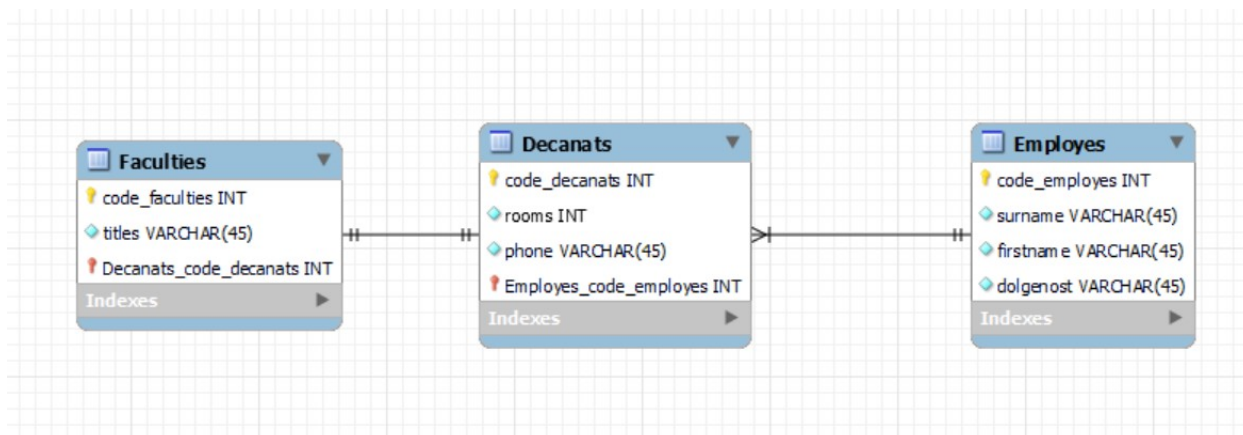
Faculties
code_faculties INT
titles VARCHAR(45)
Decanats_code_decanats INT
Indexes

Decanats
code_decanats INT
rooms INT
phone VARCHAR(45)
Employes_code_employes INT
Indexes

Employes
code_employes INT
surname VARCHAR(45)
firstname VARCHAR(45)
dolgenost VARCHAR(45)
Indexes